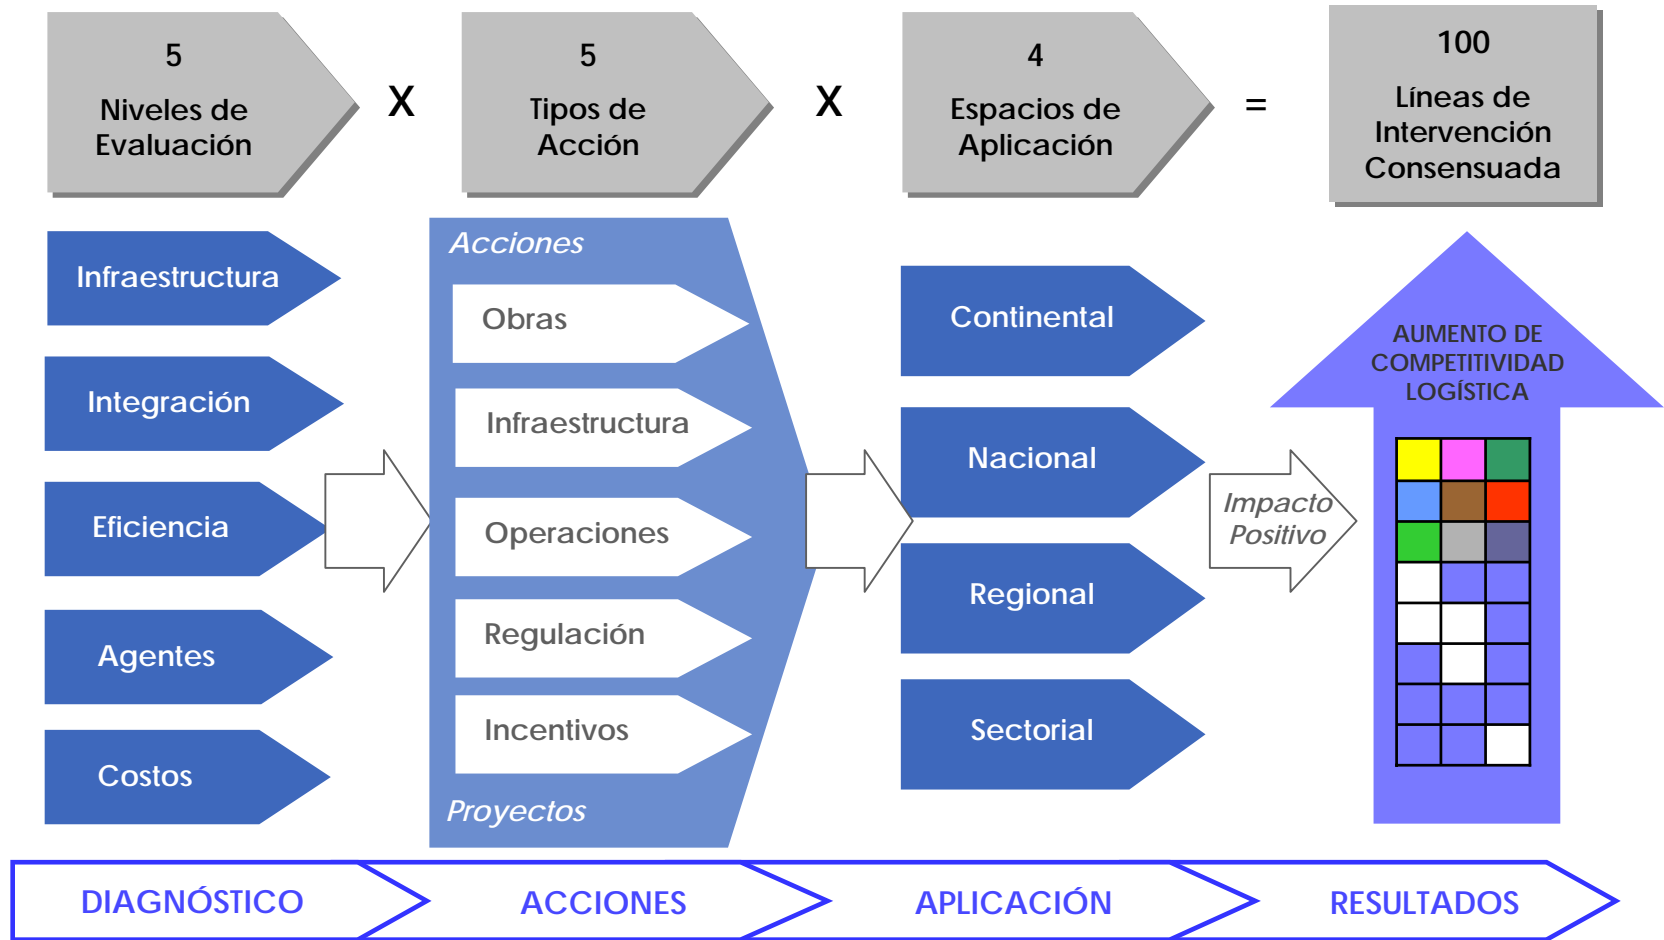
5
Niveles de Evaluación

X

5
Tipos de Acción

X

4
Espacios de Aplicación

=

100
Líneas de Intervención Consensuada

Infraestructura

Integración

Eficiencia

Agentes

Costos

Acciones

Obras

Infraestructura

Operaciones

Regulación

Incentivos

Proyectos

Continental

Nacional

Regional

Sectorial

Impacto Positivo

AUMENTO DE COMPETITIVIDAD LOGÍSTICA

DIAGNÓSTICO

ACCIONES

APLICACIÓN

RESULTADOS